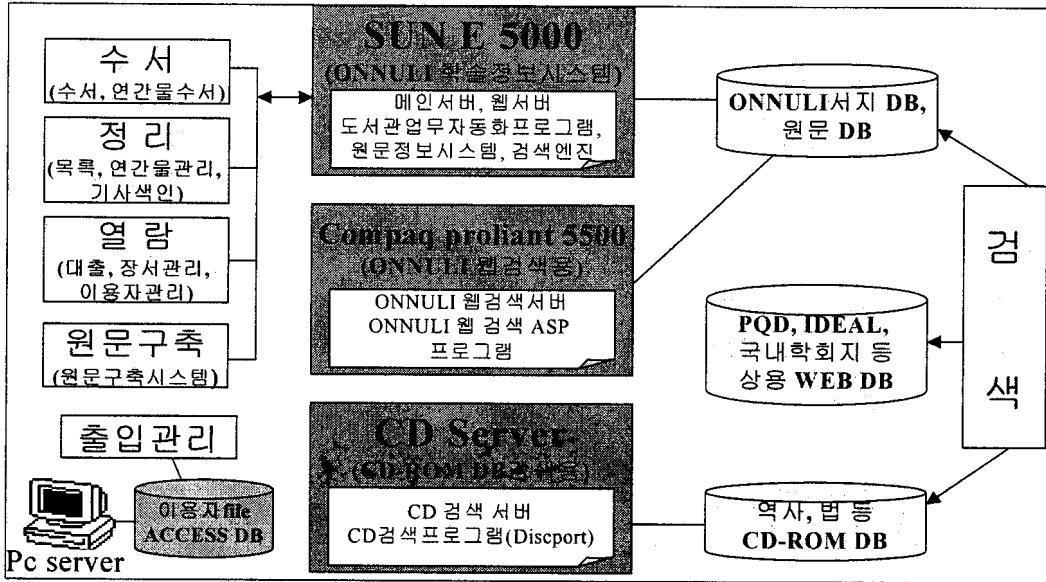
수 서
(수서, 연간물수서)

정 리
(목록, 연간물관리, 기사색인)

열 람
(대출, 장서관리, 이용자관리)

원문구축
(원문구축시스템)

SUN E 5000
(ONNULI 학술정보시스템)

메인서버, 웹서버
도서관업무자동화프로그램,
원문정보시스템, 검색엔진

Compaq proliant 5500
(ONNULI 웹검색용)

ONNULI 웹검색서버
ONNULI 웹 검색 ASP 프로그램

CD Server
(CD-ROM DB검색용)

CD 검색 서버
CD검색프로그램(Discport)

ONNULI서지 DB, 원문 DB

PQD, IDEAL, 국내학회지 등 상용 WEB DB

역사, 법 등
CD-ROM DB

검 색

출입관리

이용자file
ACCESS DB

Pc server